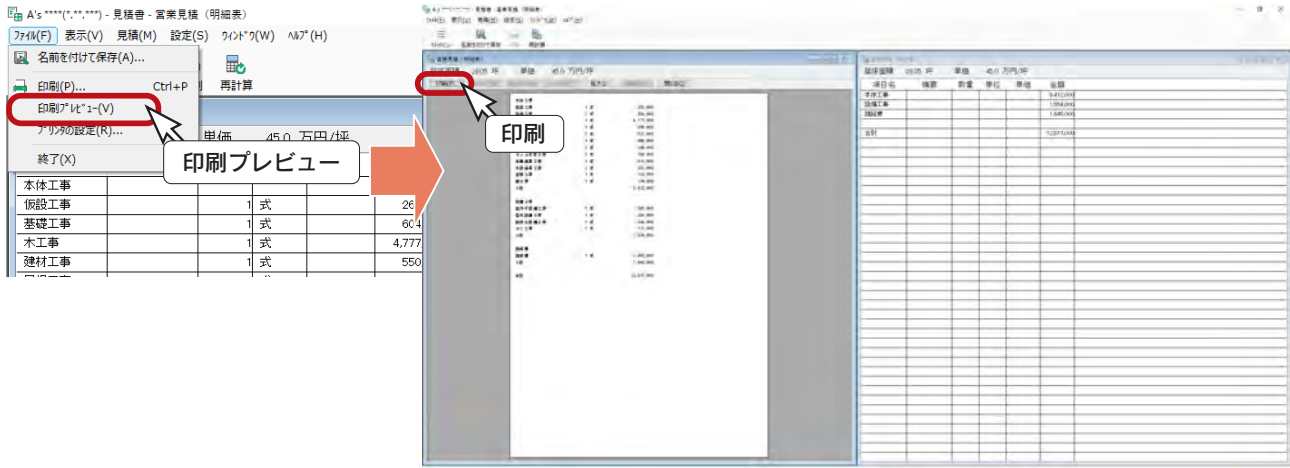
A's ****(*.**.***) - 見積書 - 営業見積（明細表）

ﾌｧｲﾙ(F)　表示(V)　見積(M)　設定(S)　ｳｨﾝﾄﾞｳ(W)　ﾍﾙﾌﾟ(H)

名前を付けて保存(A)...
印刷(P)...　Ctrl+P
印刷ﾌﾟﾚﾋﾞｭｰ(V)
ﾌﾟﾘﾝﾀの設定(R)...
終了(X)

再計算

単価　45.0 万円/坪

印刷プレビュー

| 本体工事 | | | | |
|---|---|---|---|---|
| 仮設工事 | | 1 | 式 | 26 |
| 基礎工事 | | 1 | 式 | 604 |
| 木工事 | | 1 | 式 | 4,777 |
| 建材工事 | | 1 | 式 | 550 |

印刷

単価　45.0 万円/坪

延床面積　19.05 坪　単価　45.0 万円/坪

| 項目名 | 摘要 | 数量 | 単位 | 単価 | 金額 |
|---|---|---|---|---|---|
| 本体工事 | | | | | 9,410,000 |
| 設備工事 | | | | | 1,554,000 |
| 諸経費 | | | | | 1,640,000 |
| 合計 | | | | | 12,611,000 |